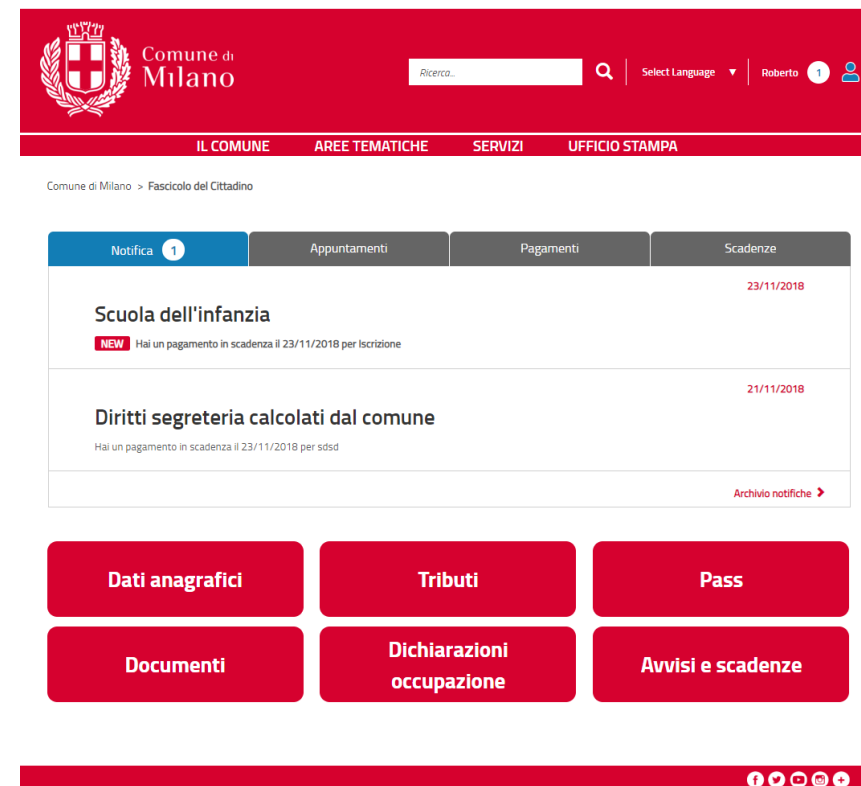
Comune di Milano

Ricerca...

Select Language ▼

Roberto 1

IL COMUNE AREE TEMATICHE SERVIZI UFFICIO STAMPA

Comune di Milano > Fascicolo del Cittadino

| Notifica 1 | Appuntamenti | Pagamenti | Scadenze |
|---|---|---|---|

23/11/2018

Scuola dell'infanzia

NEW Hai un pagamento in scadenza il 23/11/2018 per Iscrizione

21/11/2018

Diritti segreteria calcolati dal comune

Hai un pagamento in scadenza il 23/11/2018 per sdsd

Archivio notifiche

Dati anagrafici

Tributi

Pass

Documenti

Dichiarazioni occupazione

Avvisi e scadenze